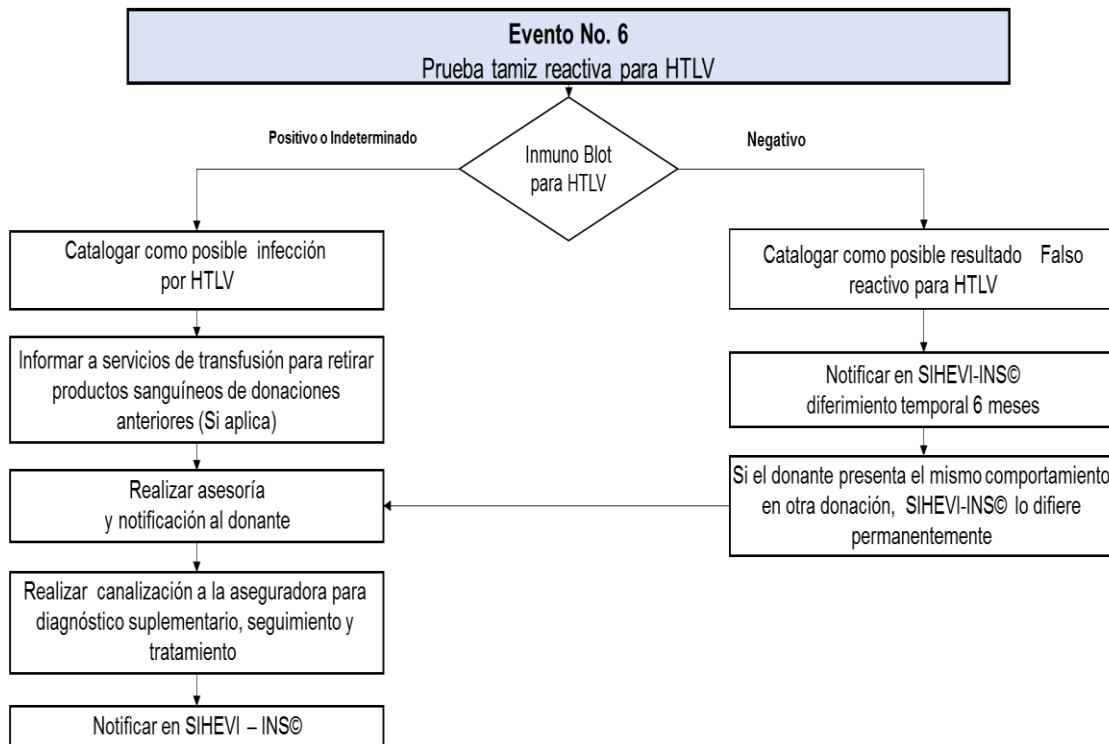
Evento No. 6
Prueba tamiz reactiva para HTLV

Positivo o Indeterminado

Inmuno Blot para HTLV

Negativo

Catalogar como posible infección por HTLV

Informar a servicios de transfusión para retirar productos sanguíneos de donaciones anteriores (Si aplica)

Realizar asesoría y notificación al donante

Realizar canalización a la aseguradora para diagnóstico suplementario, seguimiento y tratamiento

Notificar en SIHEVI – INS©

Catalogar como posible resultado Falso reactivo para HTLV

Notificar en SIHEVI-INS© diferimiento temporal 6 meses

Si el donante presenta el mismo comportamiento en otra donación, SIHEVI-INS© lo difiere permanentemente